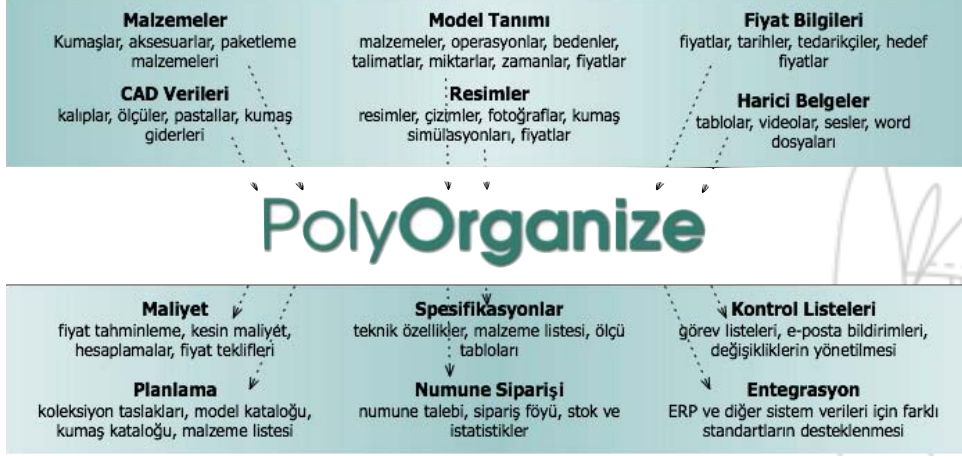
Malzemeler
Kumaşlar, aksesuarlar, paketleme malzemeleri

CAD Verileri
kalıplar, ölçüler, pastallar, kumaş giderleri

Model Tanımı
malzemeler, operasyonlar, bedenler, talimatlar, miktarlar, zamanlar, fiyatlar

Resimler
resimler, çizimler, fotoğraflar, kumaş simülasyonları, fiyatlar

Fiyat Bilgileri
fiyatlar, tarihler, tedarikçiler, hedef fiyatlar

Harici Belgeler
tablolar, videolar, sesler, word dosyaları

PolyOrganize

Maliyet
fiyat tahminleme, kesin maliyet, hesaplamalar, fiyat teklifleri

Planlama
koleksiyon taslakları, model kataloğu, kumaş kataloğu, malzeme listesi

Spesifikasyonlar
teknik özellikler, malzeme listesi, ölçü tabloları

Numune Siparişi
numune talebi, sipariş föyü, stok ve istatistikler

Kontrol Listeleri
görev listeleri, e-posta bildirimleri, değişikliklerin yönetilmesi

Entegrasyon
ERP ve diğer sistem verileri için farklı standartların desteklenmesi